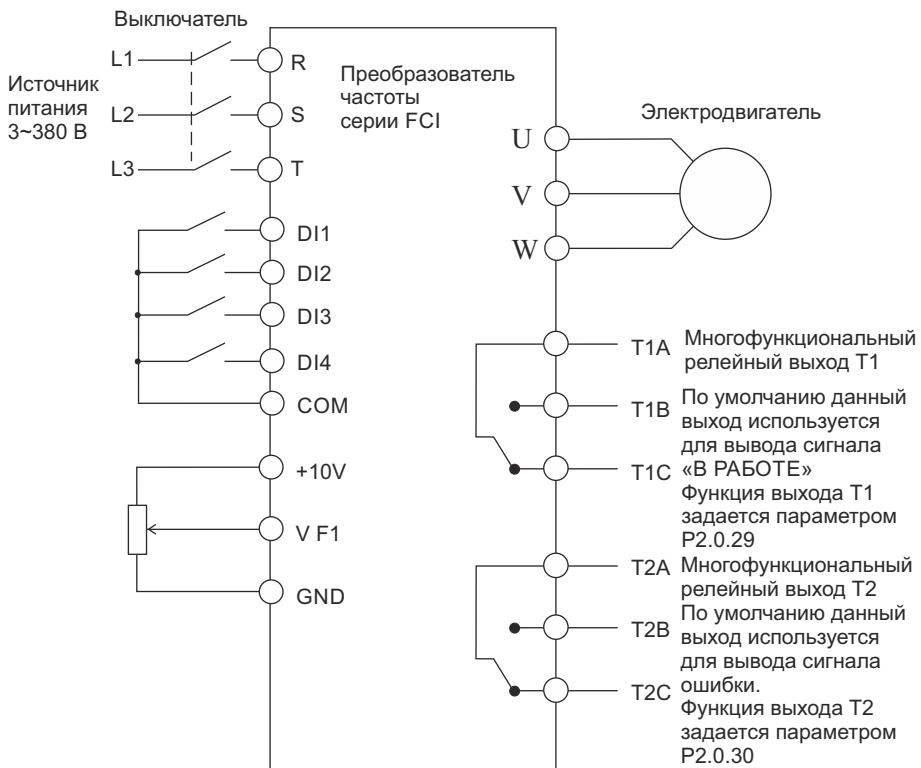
Выключатель

Источник питания 3~380 В

L1
L2
L3

R
S
T

Преобразователь частоты серии FCI

Электродвигатель

U
V
W

DI1
DI2
DI3
DI4
COM

+10V
V F1
GND

T1A
T1B
T1C

Многофункциональный релейный выход T1
По умолчанию данный выход используется для вывода сигнала «В РАБОТЕ»
Функция выхода T1 задается параметром P2.0.29

T2A
T2B
T2C

Многофункциональный релейный выход T2
По умолчанию данный выход используется для вывода сигнала ошибки.
Функция выхода T2 задается параметром P2.0.30